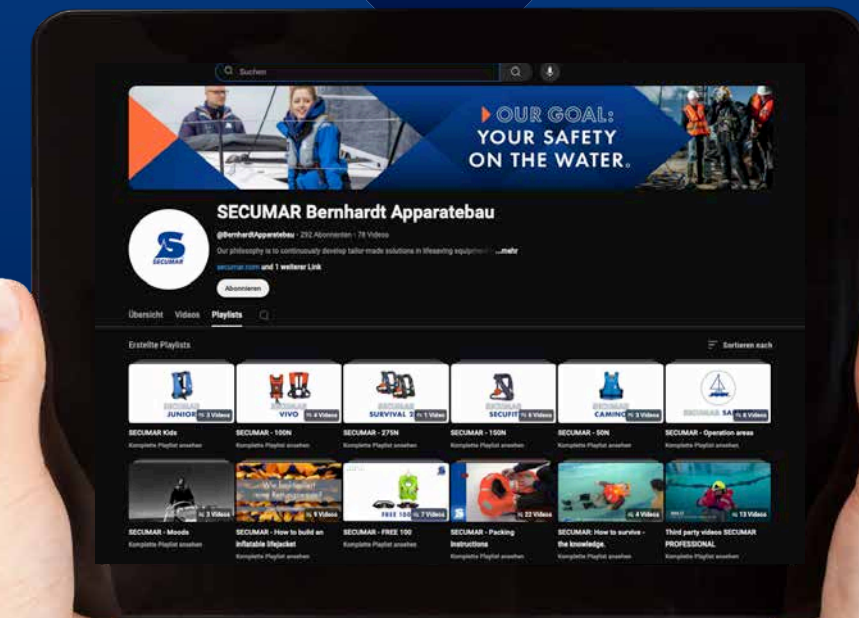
Suchen

OUR GOAL: YOUR SAFETY ON THE WATER.

SECUMAR

SECUMAR Bernhardt Apparatebau

@BernhardtApparatebau · 292 Abonnenten · 78 Videos

Our philosophy is to continuously develop tailor-made solutions in lifesaving equipment ...mehr

secumar.com and 1 weiterer Link

Abonnieren

Übersicht Videos Playlists

Erstellte Playlists

Sortieren nach

SECUMAR JUNIOR 3 Videos
SECUMAR Kids
Komplette Playlist ansehen

SECUMAR VIVO 4 Videos
SECUMAR - 100N
Komplette Playlist ansehen

SECUMAR SURVIVAL 1 Video
SECUMAR - 275N
Komplette Playlist ansehen

SECUMAR SECUFIT 6 Videos
SECUMAR - 150N
Komplette Playlist ansehen

SECUMAR CAMING 3 Videos
SECUMAR - 50N
Komplette Playlist ansehen

SECUMAR SA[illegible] 8 Videos
SECUMAR - Operation areas
Komplette Playlist ansehen

3 Videos
SECUMAR - Moods
Komplette Playlist ansehen

9 Videos
SECUMAR - How to build an inflatable lifejacket
Komplette Playlist ansehen

FREE 100 7 Videos
SECUMAR - FREE 100
Komplette Playlist ansehen

22 Videos
SECUMAR - Packing instructions
Komplette Playlist ansehen

4 Videos
SECUMAR: How to survive - the knowledge.
Komplette Playlist ansehen

13 Videos
Third party videos SECUMAR PROFESSIONAL
Komplette Playlist ansehen